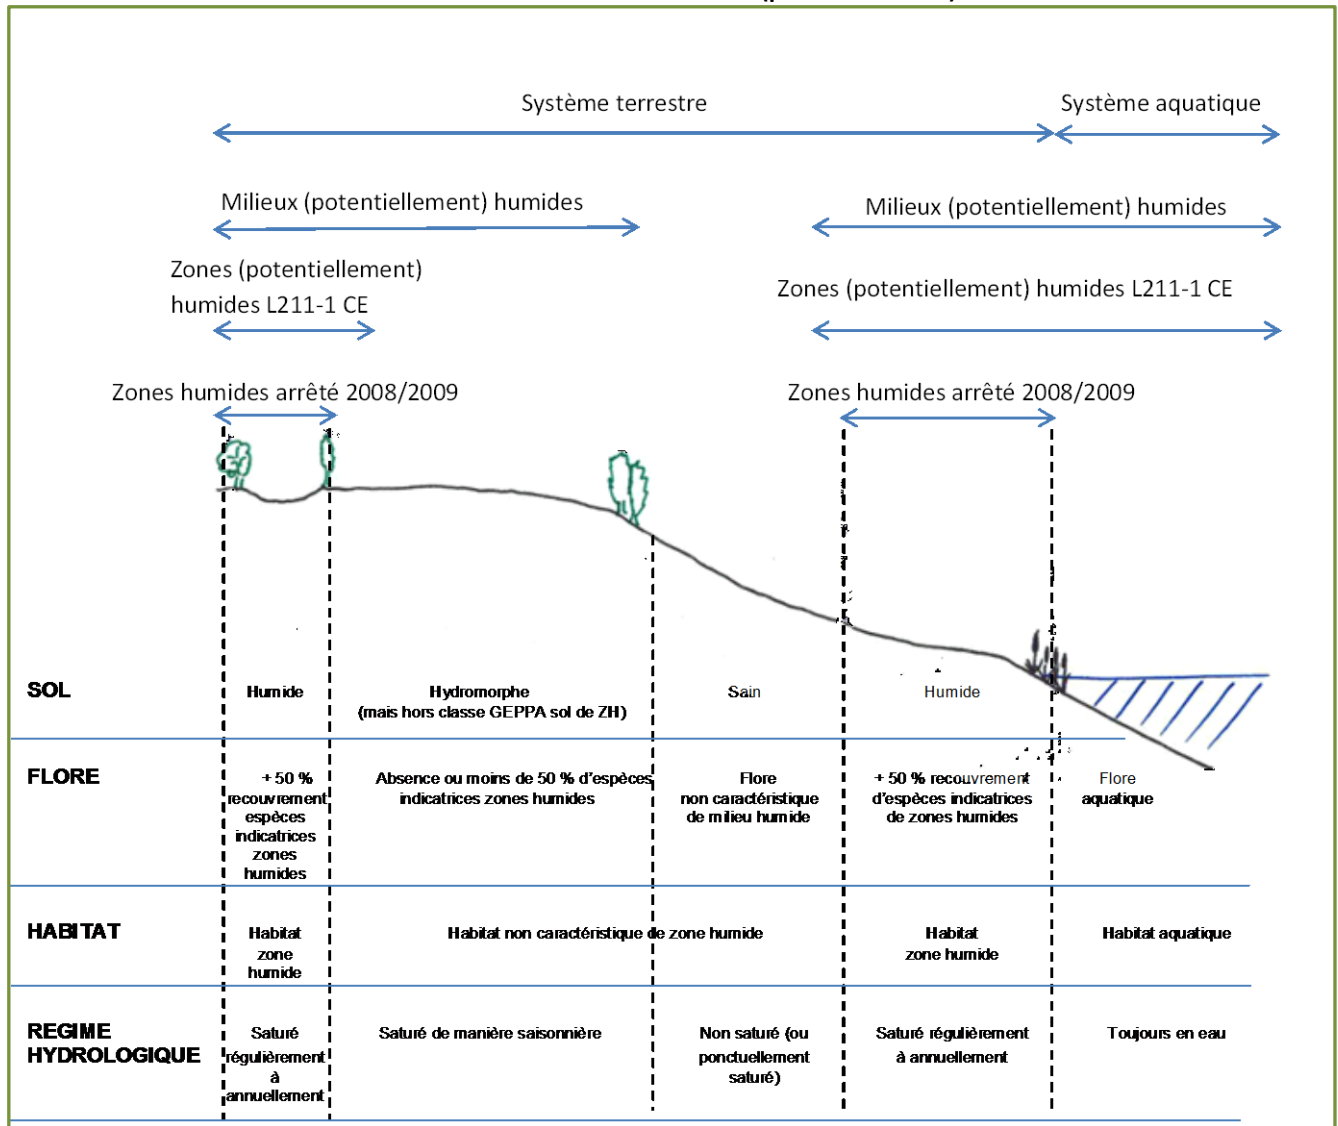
Système terrestre

Système aquatique

Milieux (potentiellement) humides

Milieux (potentiellement) humides

Zones (potentiellement) humides L211-1 CE

Zones (potentiellement) humides L211-1 CE

Zones humides arrêté 2008/2009

Zones humides arrêté 2008/2009

| | | | | | |
|---|---|---|---|---|---|
| SOL | Humide | Hydromorphe (mais hors classe GEPPA sol de ZH) | Sain | Humide | |
| FLORE | + 50 % recouvrement espèces indicatrices zones humides | Absence ou moins de 50 % d'espèces indicatrices zones humides | Flore non caractéristique de milieu humide | + 50 % recouvrement d'espèces indicatrices de zones humides | Flore aquatique |
| HABITAT | Habitat zone humide | Habitat non caractéristique de zone humide | | Habitat zone humide | Habitat aquatique |
| REGIME HYDROLOGIQUE | Saturé régulièrement à annuellement | Saturé de manière saisonnière | Non saturé (ou ponctuellement saturé) | Saturé régulièrement à annuellement | Toujours en eau |